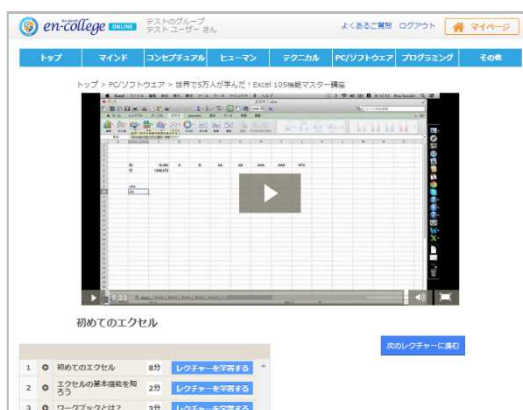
en-college ONLINE テストのグループ テスト ユーザー さん

よくあるご質問 ログアウト マイページ

トップ マインド コンセプチュアル ヒューマン テクニカル PC/ソフトウェア プログラミング その他

トップ > PC/ソフトウェア > 世界で5万人が学んだ！Excel 105機能マスター講座

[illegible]

初めてのエクセル

次のレクチャーに進む

| | | | | |
|---|---|---|---|---|
| 1 | ⊙ | 初めてのエクセル | 8分 | レクチャーを学習する |
| 2 | ⊙ | エクセルの基本機能を知ろう | 2分 | レクチャーを学習する |
| 3 | ⊙ | ワークブックとは？ | 3分 | レクチャーを学習する |